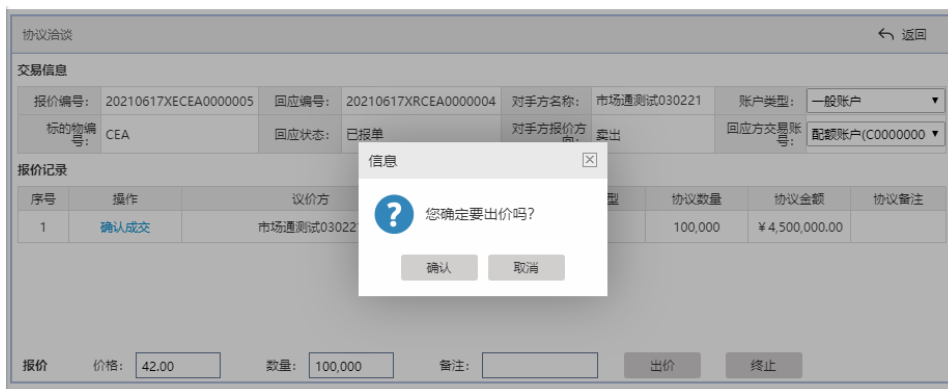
协议洽谈

返回

交易信息

| 报价编号: | 20210617XECEA0000005 | 回应编号: | 20210617XRCEA0000004 | 对手方名称: | 市场通测试030221 | 账户类型: | 一般账户 |
|---|---|---|---|---|---|---|---|
| 标的物编号: | CEA | 回应状态: | 已报单 | 对手方报价方向: | 卖出 | 回应方交易账号: | 配额账户(C0000000 |

报价记录

| 序号 | 操作 | 议价方 | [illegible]型 | 协议数量 | 协议金额 | 协议备注 |
|---|---|---|---|---|---|---|
| 1 | 确认成交 | 市场通测试03022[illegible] | | 100,000 | ¥4,500,000.00 | |

信息

您确定要出价吗?

确认 取消

报价 价格: 42.00 数量: 100,000 备注: 出价 终止